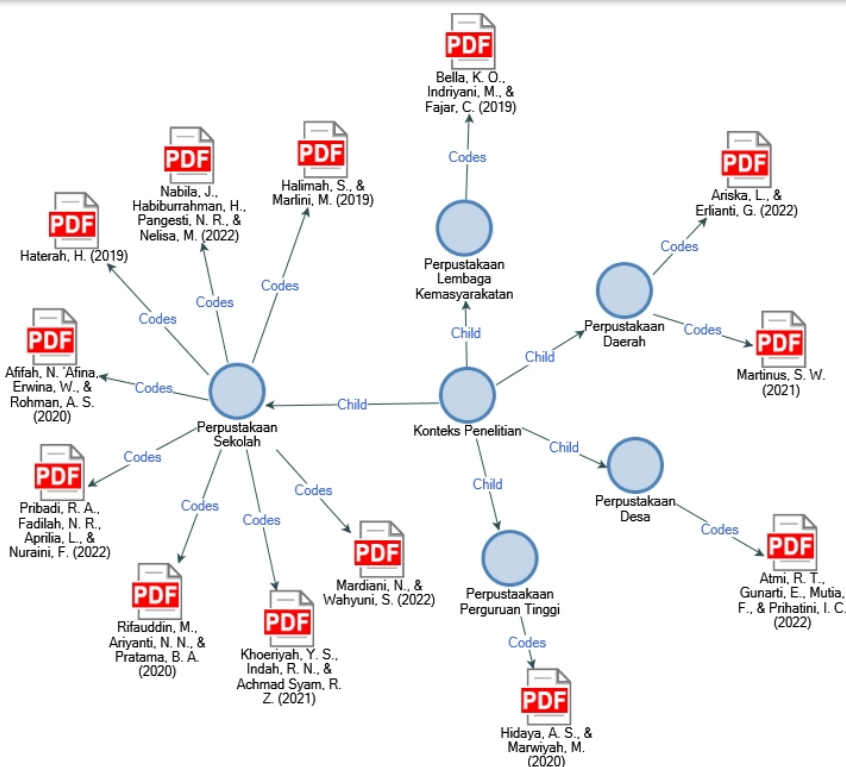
PDF
Bella, K. O., Indriyani, M., & Fajar, C. (2019)

Codes

Perpustakaan Lembaga Kemasyarakatan

Child

PDF
Nabila, J., Habiburrahman, H., Pangesti, N. R., & Nelisa, M. (2022)

PDF
Halimah, S., & Marlini, M. (2019)

PDF
Haterah, H. (2019)

Codes

Codes

Codes

PDF
Afifah, N. 'Afina, Erwina, W., & Rohman, A. S. (2020)

Codes

Perpustakaan Sekolah

Child

Konteks Penelitian

PDF
Ariska, L., & Erlianti, G. (2022)

Codes

Perpustakaan Daerah

Child

Codes

PDF
Martinus, S. W. (2021)

Codes

PDF
Pribadi, R. A., Fadilah, N. R., Aprilia, L., & Nuraini, F. (2022)

Codes

Codes

Codes

Codes

PDF
Rifauddin, M., Ariyanti, N. N., & Pratama, B. A. (2020)

PDF
Khoeriyah, Y. S., Indah, R. N., & Achmad Syam, R. Z. (2021)

PDF
Mardiani, N., & Wahyuni, S. (2022)

Child

Child

Perpustakaan Desa

Codes

PDF
Atmi, R. T., Gunarti, E., Mutia, F., & Prihatini, I. C. (2022)

Perpustakaaan Perguruan Tinggi

Codes

PDF
Hidaya, A. S., & Marwiyah, M. (2020)